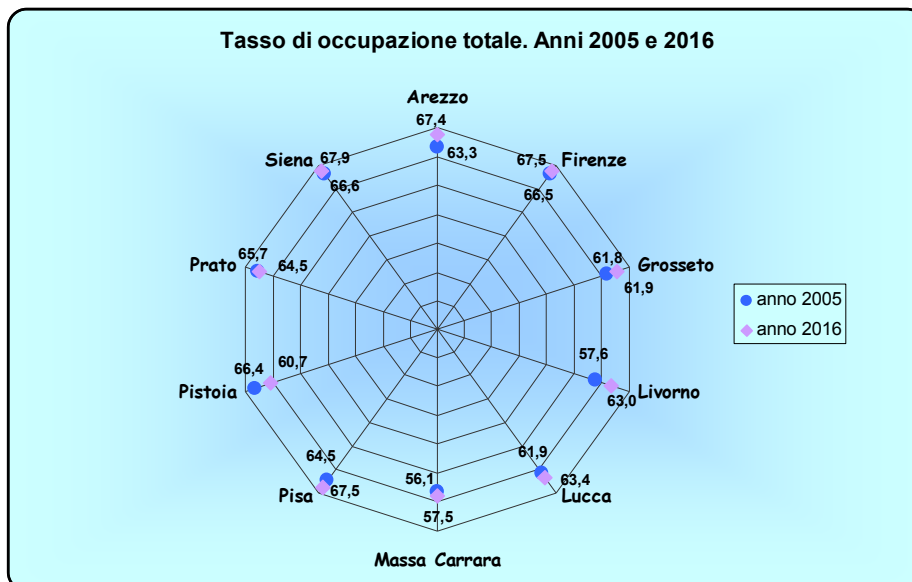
Tasso di occupazione totale. Anni 2005 e 2016

Arezzo
67,4
63,3
Firenze
67,5
66,5
Grosseto
61,8
61,9
Livorno
57,6
63,0
Lucca
61,9
63,4
Massa Carrara
56,1
57,5
Pisa
64,5
67,5
Pistoia
66,4
60,7
Prato
65,7
64,5
Siena
67,9
66,6

anno 2005
anno 2016